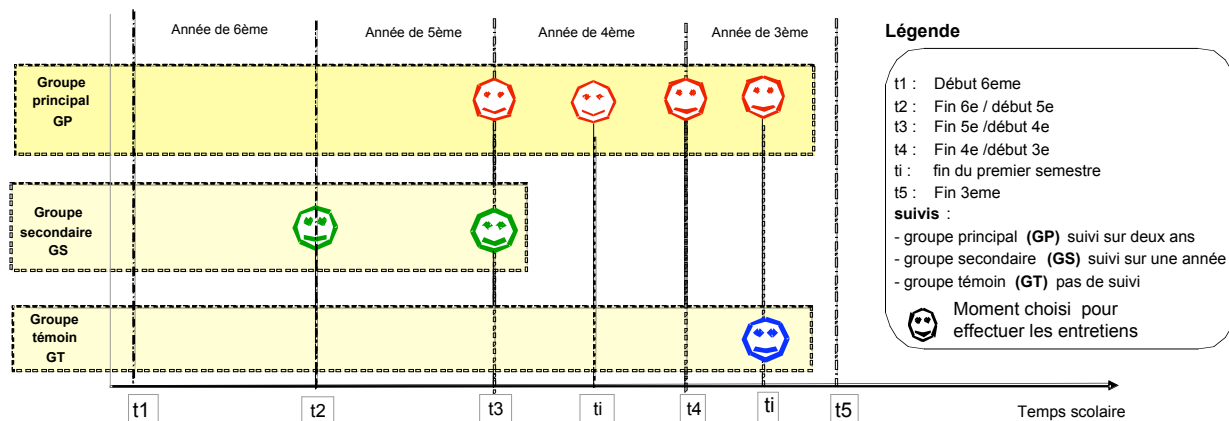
Année de 6ème | Année de 5ème | Année de 4ème | Année de 3ème

Groupe principal GP

Groupe secondaire GS

Groupe témoin GT

t1 t2 t3 ti t4 ti t5

Temps scolaire

Légende

t1 : Début 6eme
t2 : Fin 6e / début 5e
t3 : Fin 5e /début 4e
t4 : Fin 4e /début 3e
ti : fin du premier semestre
t5 : Fin 3eme

suivis :
- groupe principal (GP) suivi sur deux ans
- groupe secondaire (GS) suivi sur une année
- groupe témoin (GT) pas de suivi

Moment choisi pour effectuer les entretiens